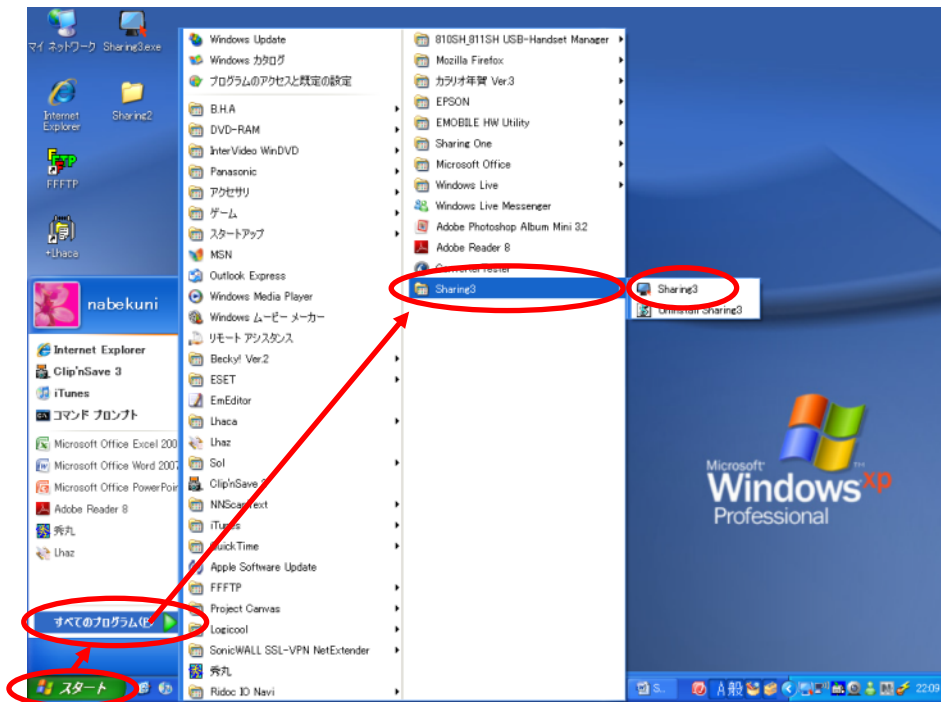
マイ ネットワーク
Sharing3.exe
Internet Explorer
Sharing2
FFFTP
+Lhaca
nabekuni
Internet Explorer
Clip'nSave 3
iTunes
コマンド プロンプト
Microsoft Office Excel 200
Microsoft Office Word 2007
Microsoft Office PowerPoin
Adobe Reader 8
秀丸
Lhaz
すべてのプログラム(P)
スタート

Windows Update
Windows カタログ
プログラムのアクセスと既定の設定
B.H.A
DVD-RAM
InterVideo WinDVD
Panasonic
アクセサリ
ゲーム
スタートアップ
MSN
Outlook Express
Windows Media Player
Windows ムービー メーカー
リモート アシスタンス
Becky! Ver.2
ESET
EmEditor
Lhaca
Lhaz
Sol
Clip'nSave 3
NNScanText
iTunes
QuickTime
Apple Software Update
FFFTP
Project Canvas
Logicool
SonicWALL SSL-VPN NetExtender
秀丸
Ridoc IO Navi

810SH_811SH USB-Handset Manager
Mozilla Firefox
カラリオ年賀 Ver.3
EPSON
EMOBILE HW Utility
Sharing One
Microsoft Office
Windows Live
Windows Live Messenger
Adobe Photoshop Album Mini 3.2
Adobe Reader 8
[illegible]
Sharing3

Sharing3
Uninstall Sharing3

Microsoft Windows xp Professional

S...
A 般
22:09